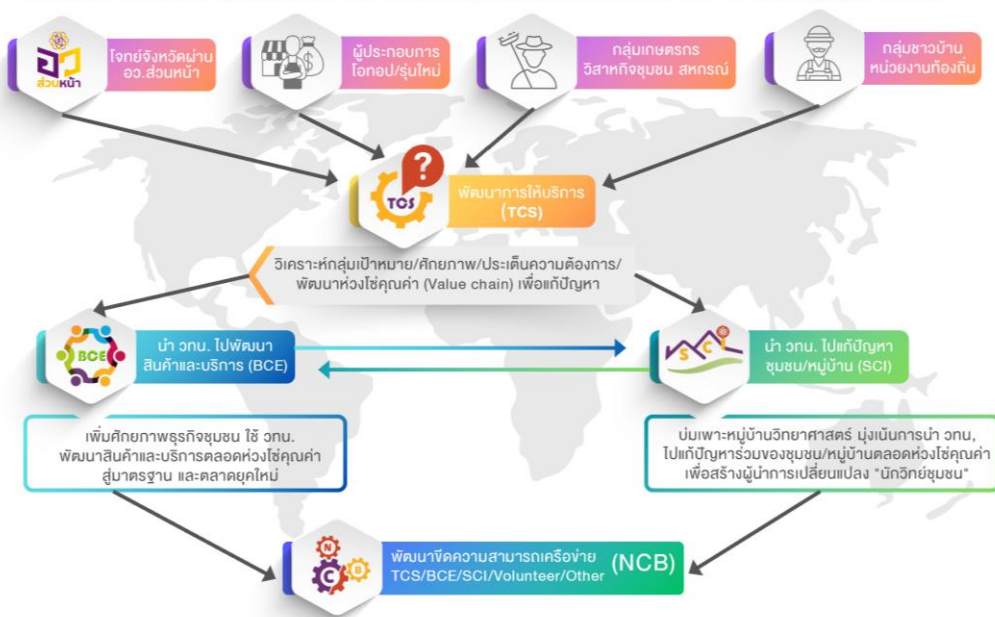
อว. ส่วนหน้า

โจทย์จังหวัดผ่าน อว.ส่วนหน้า

ผู้ประกอบการ โอทอป/รุ่นใหม่

กลุ่มเกษตรกร วิสาหกิจชุมชน สหกรณ์

กลุ่มชาวบ้าน หน่วยงานท้องถิ่น

TCS

พัฒนาการให้บริการ (TCS)

วิเคราะห์กลุ่มเป้าหมาย/ศักยภาพ/ประเด็นความต้องการ/ พัฒนาห่วงโซ่คุณค่า (Value chain) เพื่อแก้ปัญหา

BCE

นำ วทน. ไปพัฒนา สินค้าและบริการ (BCE)

SCI

นำ วทน. ไปแก้ปัญหา ชุมชน/หมู่บ้าน (SCI)

เพิ่มศักยภาพธุรกิจชุมชน ใช้ วทน. พัฒนาสินค้าและบริการตลอดห่วงโซ่คุณค่า สู่มาตรฐาน และตลาดยุคใหม่

บ่มเพาะหมู่บ้านวิทยาศาสตร์ มุ่งเน้นการนำ วทน. ไปแก้ปัญหาร่วมของชุมชน/หมู่บ้านตลอดห่วงโซ่คุณค่า เพื่อสร้างผู้นำการเปลี่ยนแปลง "นักวิทย์ชุมชน"

NCB

พัฒนาขีดความสามารถเครือข่าย TCS/BCE/SCI/Volunteer/Other (NCB)